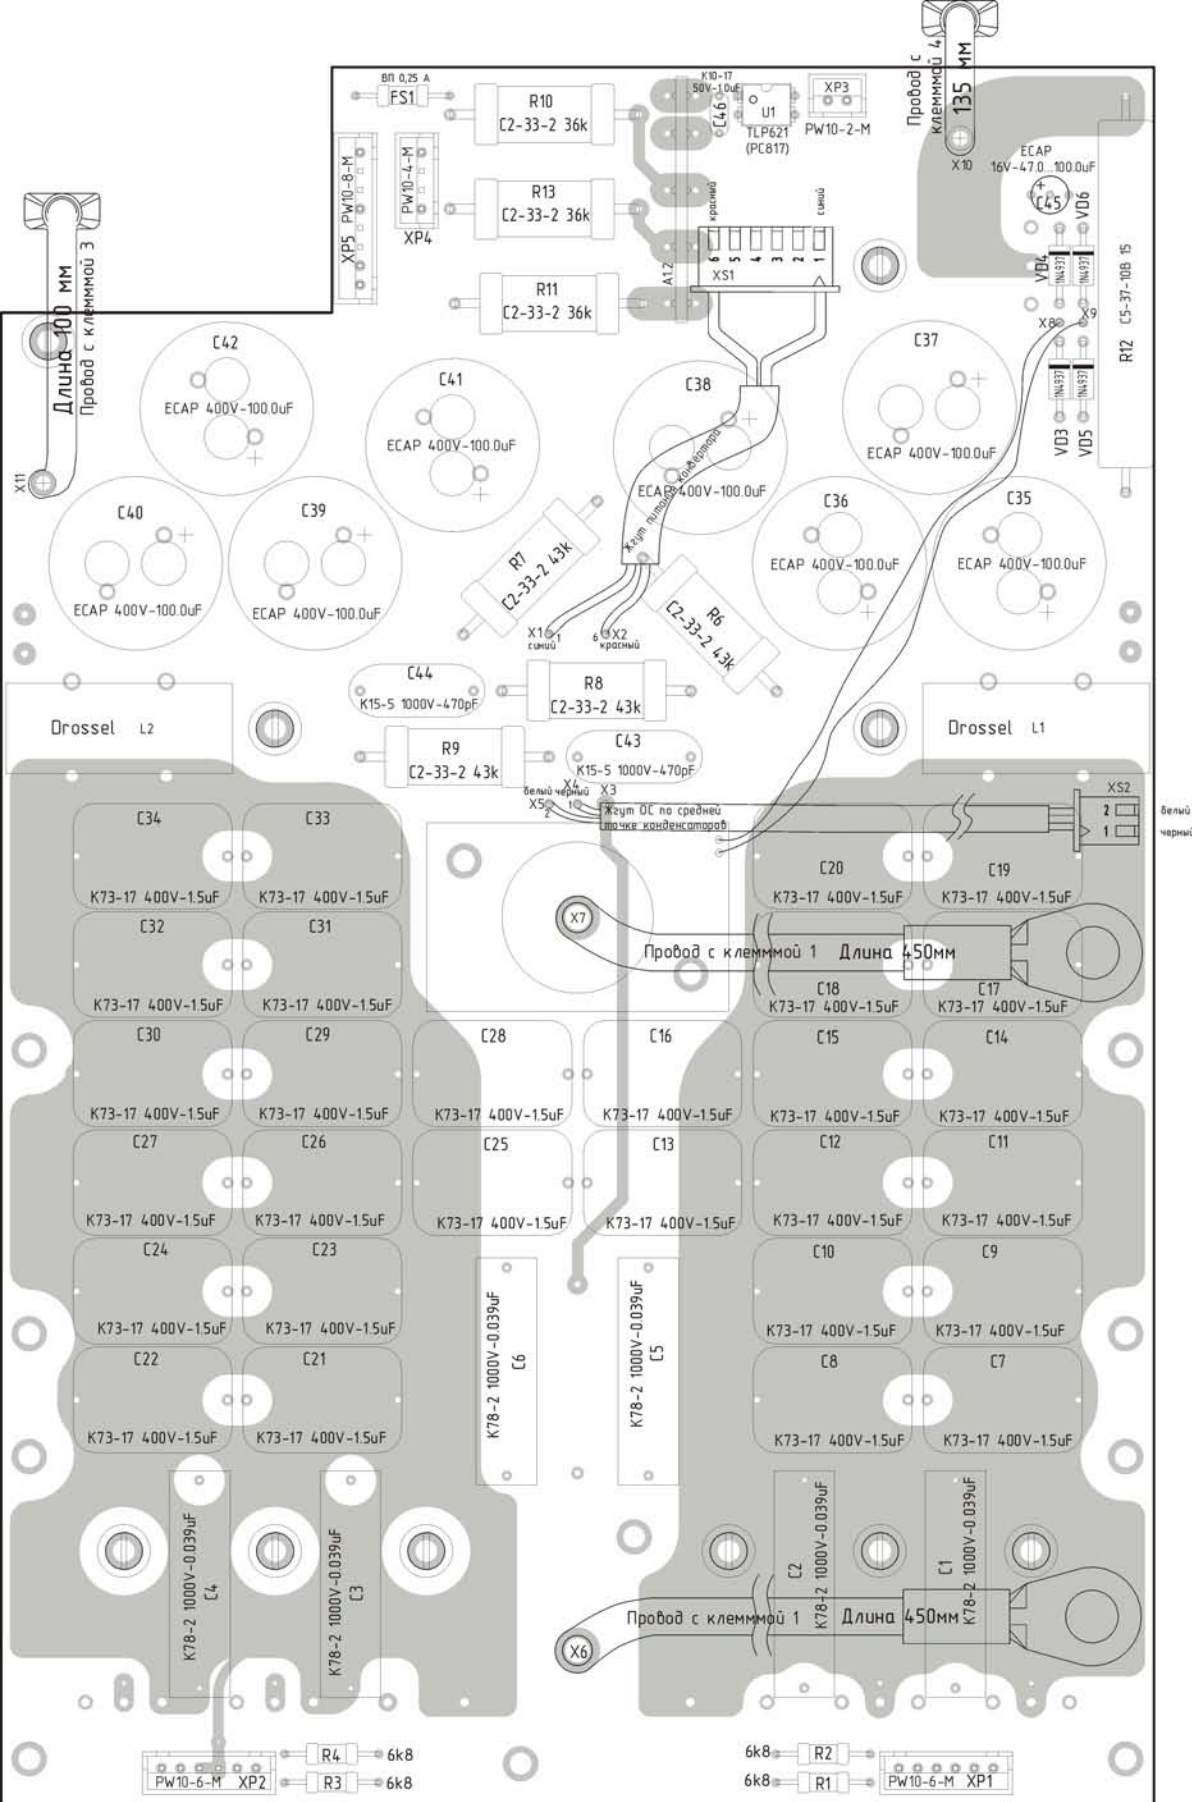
ВП 0,25 А
FS1
R10
C2-33-2 36k
K10-17
50V-1.0uF
C46
U1
TLP621
(PC817)
XP3
PW10-2-M
Провод с клеммой 4
135 мм
X10
ECAP
16V-47.0...100.0uF
C45
VD6
VD4
1N4937
1N4937
R12 C5-37-10В 15
XP5 PW10-8-M
PW10-4-M
XP4
R13
C2-33-2 36k
красный
синий
6 5 4 3 2 1
XS1
A1.2
R11
C2-33-2 36k
Длина 100 мм
Провод с клеммой 3
X11
C42
ECAP 400V-100.0uF
C41
ECAP 400V-100.0uF
C38
ECAP 400V-100.0uF
Жгут питания конденсатора
C37
ECAP 400V-100.0uF
X8
X9
1N4937
1N4937
VD3
VD5
C40
ECAP 400V-100.0uF
C39
ECAP 400V-100.0uF
R7
C2-33-2 43k
R6
C2-33-2 43k
C36
ECAP 400V-100.0uF
C35
ECAP 400V-100.0uF
X1 1
синий
6 X2
красный
C44
K15-5 1000V-470pF
R8
C2-33-2 43k
Drossel L2
Drossel L1
R9
C2-33-2 43k
C43
K15-5 1000V-470pF
белый черный
X4
X5
X3
2
1
Жгут ОС по средней точке конденсаторов
XS2
2
1
белый
черный
C34
K73-17 400V-1.5uF
C33
K73-17 400V-1.5uF
C20
K73-17 400V-1.5uF
C19
K73-17 400V-1.5uF
X7
Провод с клемммой 1 Длина 450мм
C32
K73-17 400V-1.5uF
C31
K73-17 400V-1.5uF
C18
K73-17 400V-1.5uF
C17
K73-17 400V-1.5uF
C30
K73-17 400V-1.5uF
C29
K73-17 400V-1.5uF
C28
K73-17 400V-1.5uF
C16
K73-17 400V-1.5uF
C15
K73-17 400V-1.5uF
C14
K73-17 400V-1.5uF
C27
K73-17 400V-1.5uF
C26
K73-17 400V-1.5uF
C25
K73-17 400V-1.5uF
C13
K73-17 400V-1.5uF
C12
K73-17 400V-1.5uF
C11
K73-17 400V-1.5uF
C24
K73-17 400V-1.5uF
C23
K73-17 400V-1.5uF
K78-2 1000V-0.039uF
C6
K78-2 1000V-0.039uF
C5
C10
K73-17 400V-1.5uF
C9
K73-17 400V-1.5uF
C22
K73-17 400V-1.5uF
C21
K73-17 400V-1.5uF
C8
K73-17 400V-1.5uF
C7
K73-17 400V-1.5uF
K78-2 1000V-0.039uF
C4
K78-2 1000V-0.039uF
C3
C2
K78-2 1000V-0.039uF
C1
K78-2 1000V-0.039uF
Провод с клемммой 1 Длина 450мм
X6
R4 6k8
PW10-6-M XP2
R3 6k8
6k8 R2
6k8 R1
PW10-6-M XP1